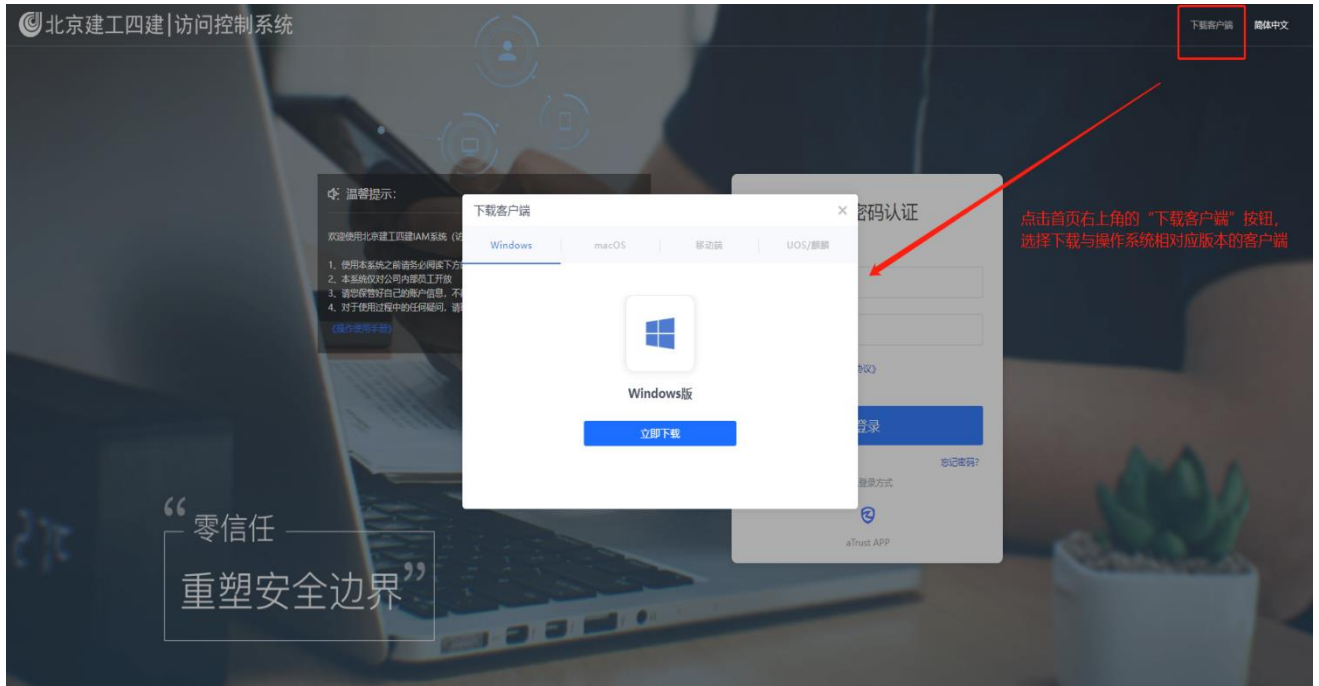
北京建工四建|访问控制系统

下载客户端 简体中文

温馨提示:

欢迎使用北京建工四建IAM系统（访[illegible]

1、使用本系统之前请务必阅读下方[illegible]
2、本系统仅对公司内部员工开放
3、请您保管好自己的账户信息，不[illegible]
4、对于使用过程中的任何疑问，请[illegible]
(操作使用手册)

下载客户端 ×

Windows | macOS | 移动端 | UOS/麒麟

Windows版

立即下载

密码认证

协议

登录

忘记密码?

登录方式

aTrust APP

点击首页右上角的“下载客户端”按钮，选择下载与操作系统相对应版本的客户端

“零信任

重塑安全边界”